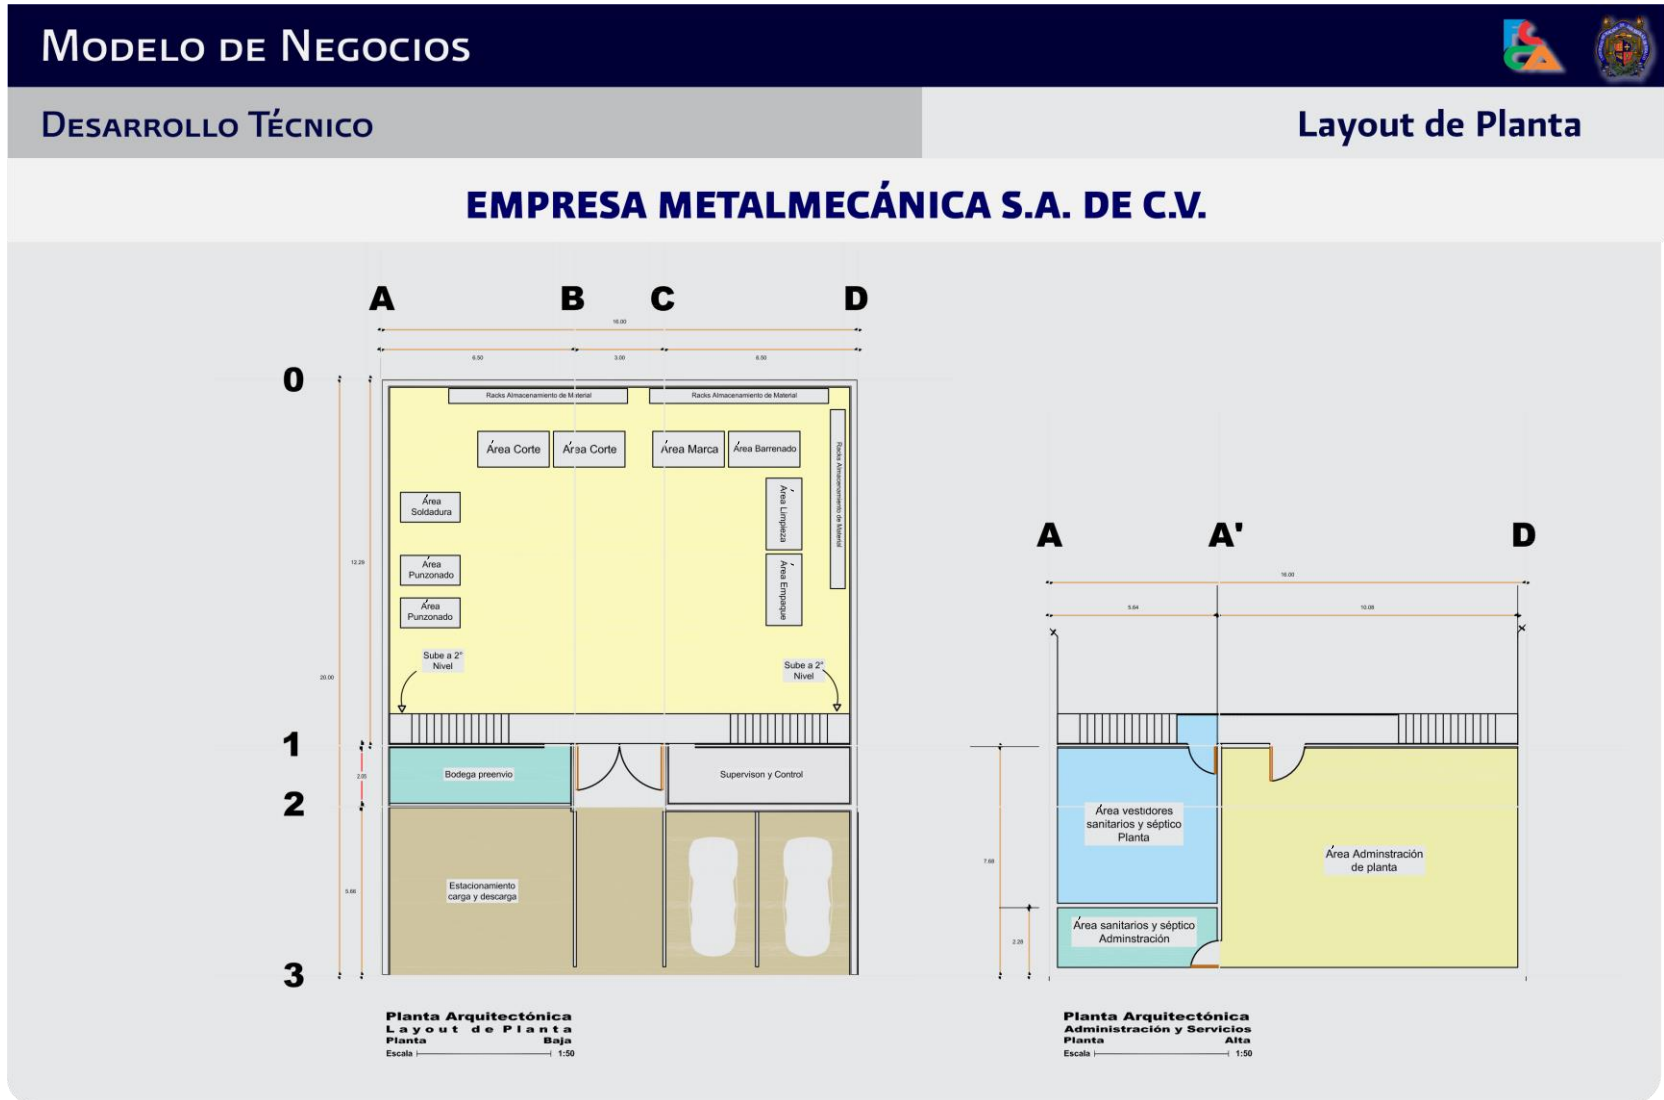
Modelo de Negocios

Desarrollo Técnico

Layout de Planta

EMPRESA METALMECÁNICA S.A. DE C.V.

A B C D

10.00

6.50 3.00 6.50

0

Racks Almacenamiento de Material

Racks Almacenamiento de Material

Área Corte

Área Corte

Área Marca

Área Barrenado

Racks Almacenamiento de Material

Área Soldadura

Área Limpieza

12.29

Área Punzonado

Área Empaque

Área Punzonado

20.00

Sube a 2° Nivel

Sube a 2° Nivel

1

2.05

Bodega preenvio

Supervison y Control

2

Estacionamiento carga y descarga

5.66

3

Planta Arquitectónica
Layout de Planta
Planta Baja
Escala 1:50

A A' D

16.00

5.64 10.06

Área vestidores sanitarios y séptico Planta

Área Adminstración de planta

7.68

Área sanitarios y séptico Adminstración

2.28

Planta Arquitectónica
Administración y Servicios
Planta Alta
Escala 1:50